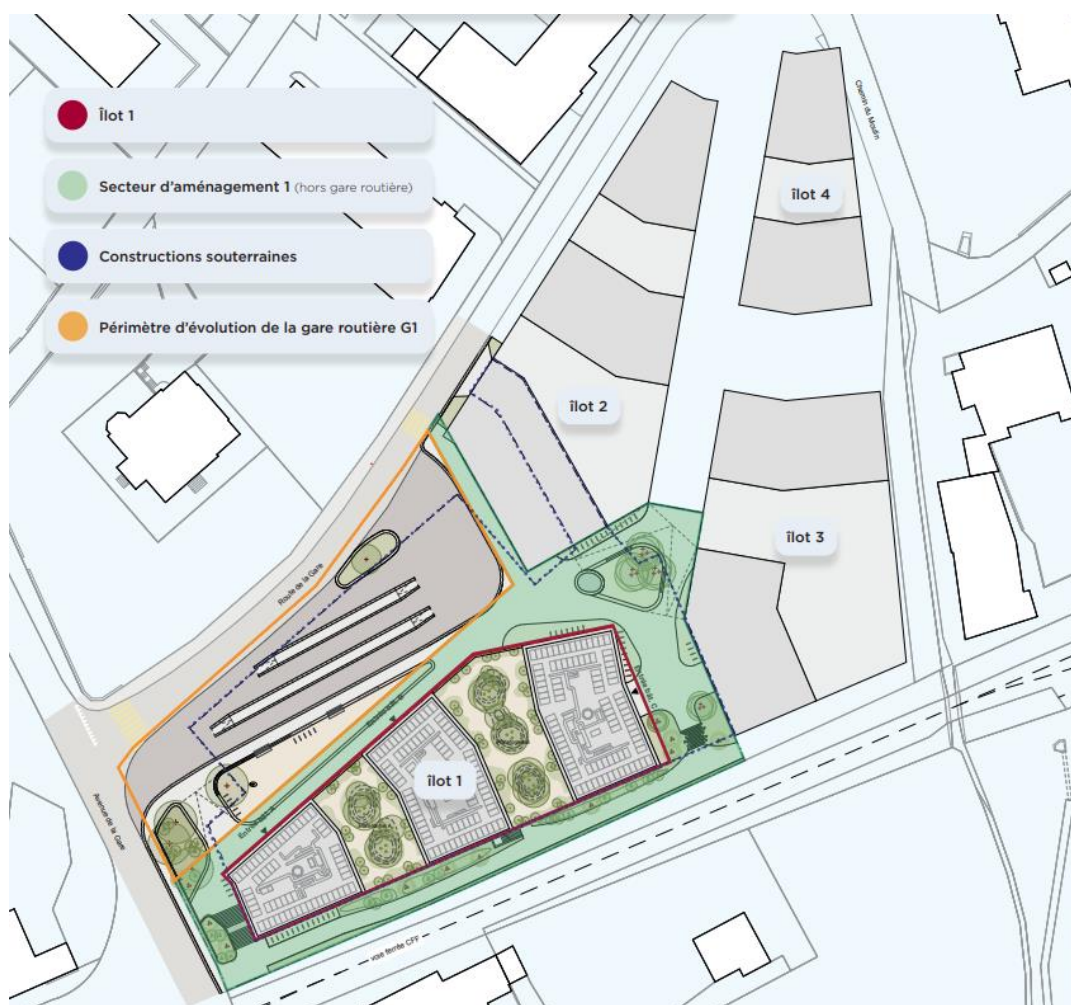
Îlot 1

Secteur d'aménagement 1 (hors gare routière)

Constructions souterraines

Périmètre d'évolution de la gare routière G1

Chemin du Moulin

îlot 4

îlot 2

îlot 3

Route de la Gare

îlot 1

Avenue de la Gare

voie ferrée CFF